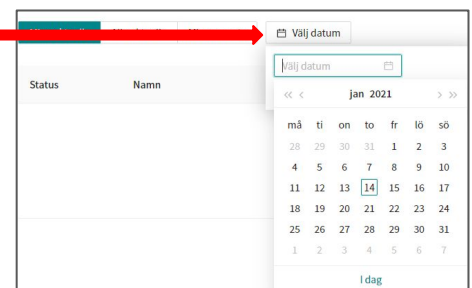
Välj datum

Välj datum

Status Namn

« ‹ jan 2021 › »

| må | ti | on | to | fr | lö | sö |
|---|---|---|---|---|---|---|
| 28 | 29 | 30 | 31 | 1 | 2 | 3 |
| 4 | 5 | 6 | 7 | 8 | 9 | 10 |
| 11 | 12 | 13 | 14 | 15 | 16 | 17 |
| 18 | 19 | 20 | 21 | 22 | 23 | 24 |
| 25 | 26 | 27 | 28 | 29 | 30 | 31 |
| 1 | 2 | 3 | 4 | 5 | 6 | 7 |

I dag